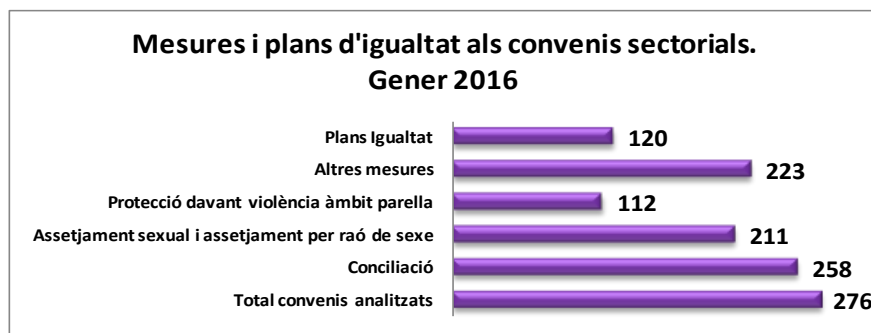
Mesures i plans d'igualtat als convenis sectorials.
Gener 2016

Plans Igualtat 120
Altres mesures 223
Protecció davant violència àmbit parella 112
Assetjament sexual i assetjament per raó de sexe 211
Conciliació 258
Total convenis analitzats 276